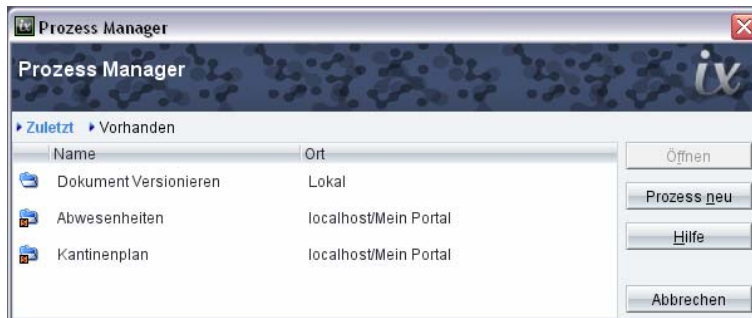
Prozess Manager

Prozess Manager

ix

Zuletzt Vorhanden

| Name | Ort |
|---|---|
| Dokument Versionieren | Lokal |
| Abwesenheiten | localhost/Mein Portal |
| Kantinenplan | localhost/Mein Portal |

Öffnen

Prozess neu

Hilfe

Abbrechen